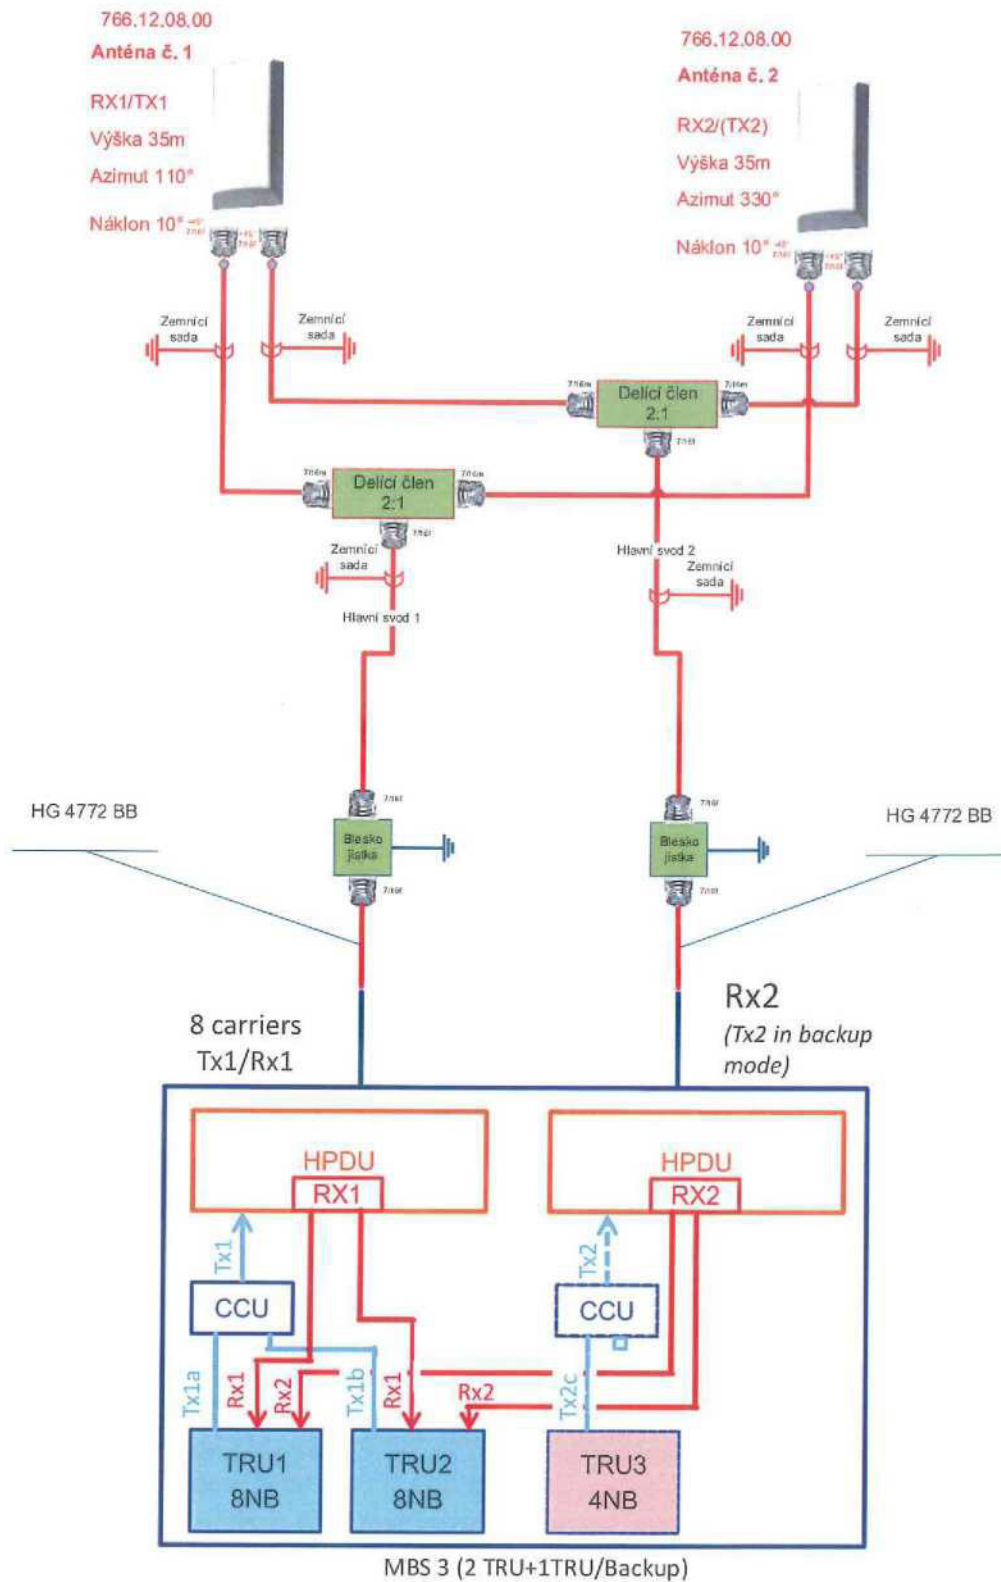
766.12.08.00
Anténa č. 1
RX1/TX1
Výška 35m
Azimut 110°
Náklon 10°

766.12.08.00
Anténa č. 2
RX2/(TX2)
Výška 35m
Azimut 330°
Náklon 10°

Zemnící sada
Zemnící sada
Zemnící sada
Zemnící sada

7/16m
Delicí člen 2:1
7/16m
7/16f

7/16m
Delicí člen 2:1
7/16m
7/16f

Zemnící sada
Hlavní svod 1
Hlavní svod 2
Zemnící sada

HG 4772 BB
HG 4772 BB

7/16f
Blesko jistka
7/16f

7/16f
Blesko jistka
7/16f

8 carriers
Tx1/Rx1

Rx2
(Tx2 in backup mode)

HPDU
RX1
HPDU
RX2

Tx1
CCU
Tx2
CCU

Tx1a
Rx1
Rx2
Tx1b
Rx1
Rx2
Tx2c

TRU1
8NB
TRU2
8NB
TRU3
4NB

MBS 3 (2 TRU+1TRU/Backup)